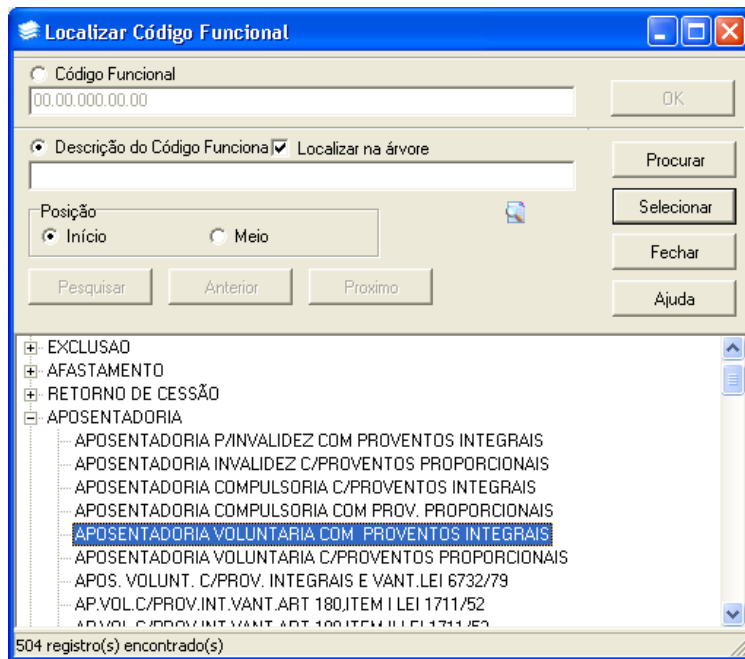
Localizar Código Funcional

Código Funcional
00.00.000.00.00
OK

Descrição do Código Funciona
Localizar na árvore
Procurar
Selecionar
Posição
Início
Meio
Fechar
Pesquisar
Anterior
Proximo
Ajuda

EXCLUSAO
AFASTAMENTO
RETORNO DE CESSÃO
APOSENTADORIA
APOSENTADORIA P/INVALIDEZ COM PROVENTOS INTEGRAIS
APOSENTADORIA INVALIDEZ C/PROVENTOS PROPORCIONAIS
APOSENTADORIA COMPULSORIA C/PROVENTOS INTEGRAIS
APOSENTADORIA COMPULSORIA COM PROV. PROPORCIONAIS
APOSENTADORIA VOLUNTARIA COM PROVENTOS INTEGRAIS
APOSENTADORIA VOLUNTARIA C/PROVENTOS PROPORCIONAIS
APOS. VOLUNT. C/PROV. INTEGRAIS E VANT.LEI 6732/79
AP.VOL.C/PROV.INT.VANT.ART 180,ITEM I LEI 1711/52
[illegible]

504 registro(s) encontrado(s)